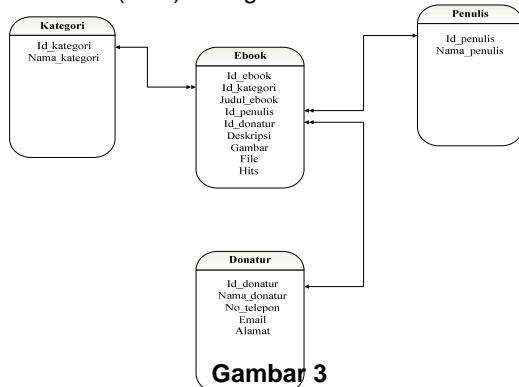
(...) ...g...

Kategori
Id_kategori
Nama_kategori

Ebook
Id_ebook
Id_kategori
Judul_ebook
Id_penulis
Id_donatur
Deskripsi
Gambar
File
Hits

Penulis
Id_penulis
Nama_penulis

Donatur
Id_donatur
Nama_donatur
No_telepon
Email
Alamat

Gambar 3